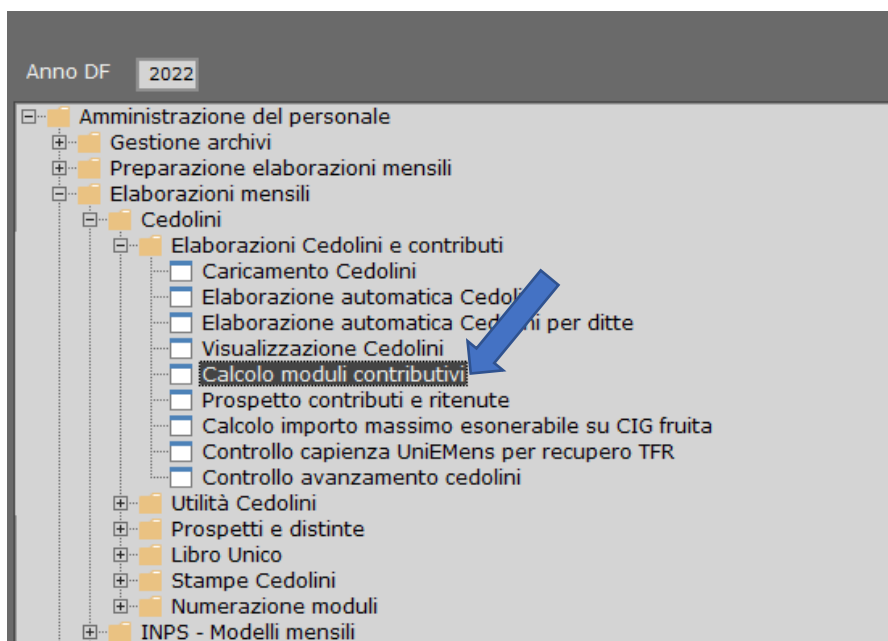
Anno DF 2022

Amministrazione del personale
Gestione archivi
Preparazione elaborazioni mensili
Elaborazioni mensili
Cedolini
Elaborazioni Cedolini e contributi
Caricamento Cedolini
Elaborazione automatica Cedol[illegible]
Elaborazione automatica Ce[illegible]i per ditte
Visualizzazione Cedolini
Calcolo moduli contributivi
Prospetto contributi e ritenute
Calcolo importo massimo esonerabile su CIG fruita
Controllo capienza UniEMens per recupero TFR
Controllo avanzamento cedolini
Utilità Cedolini
Prospetti e distinte
Libro Unico
Stampe Cedolini
Numerazione moduli
INPS - Modelli mensili